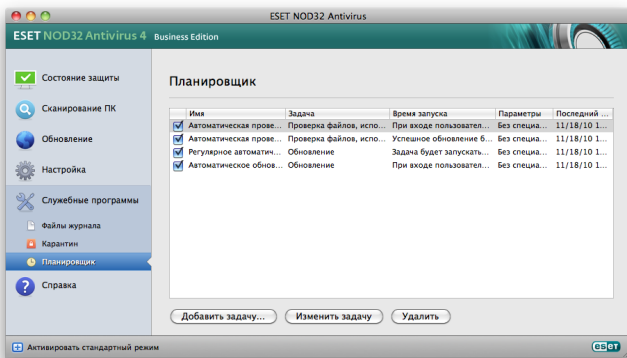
ESET NOD32 Antivirus

ESET NOD32 Antivirus 4 Business Edition

Состояние защиты
Сканирование ПК
Обновление
Настройка
Служебные программы
Файлы журнала
Карантин
Планировщик
Справка

Планировщик

| | Имя | Задача | Время запуска | Параметры | Последний ... |
|---|---|---|---|---|---|
| ☑ | Автоматическая прове... | Проверка файлов, испо... | При входе пользовател... | Без специа... | 11/18/10 1... |
| ☑ | Автоматическая прове... | Проверка файлов, испо... | Успешное обновление б... | Без специа... | 11/18/10 1... |
| ☑ | Регулярное автоматич... | Обновление | Задача будет запускать... | Без специа... | 11/18/10 1... |
| ☑ | Автоматическое обнов... | Обновление | При входе пользовател... | Без специа... | 11/18/10 1... |

Добавить задачу... Изменить задачу Удалить

Активировать стандартный режим

eset